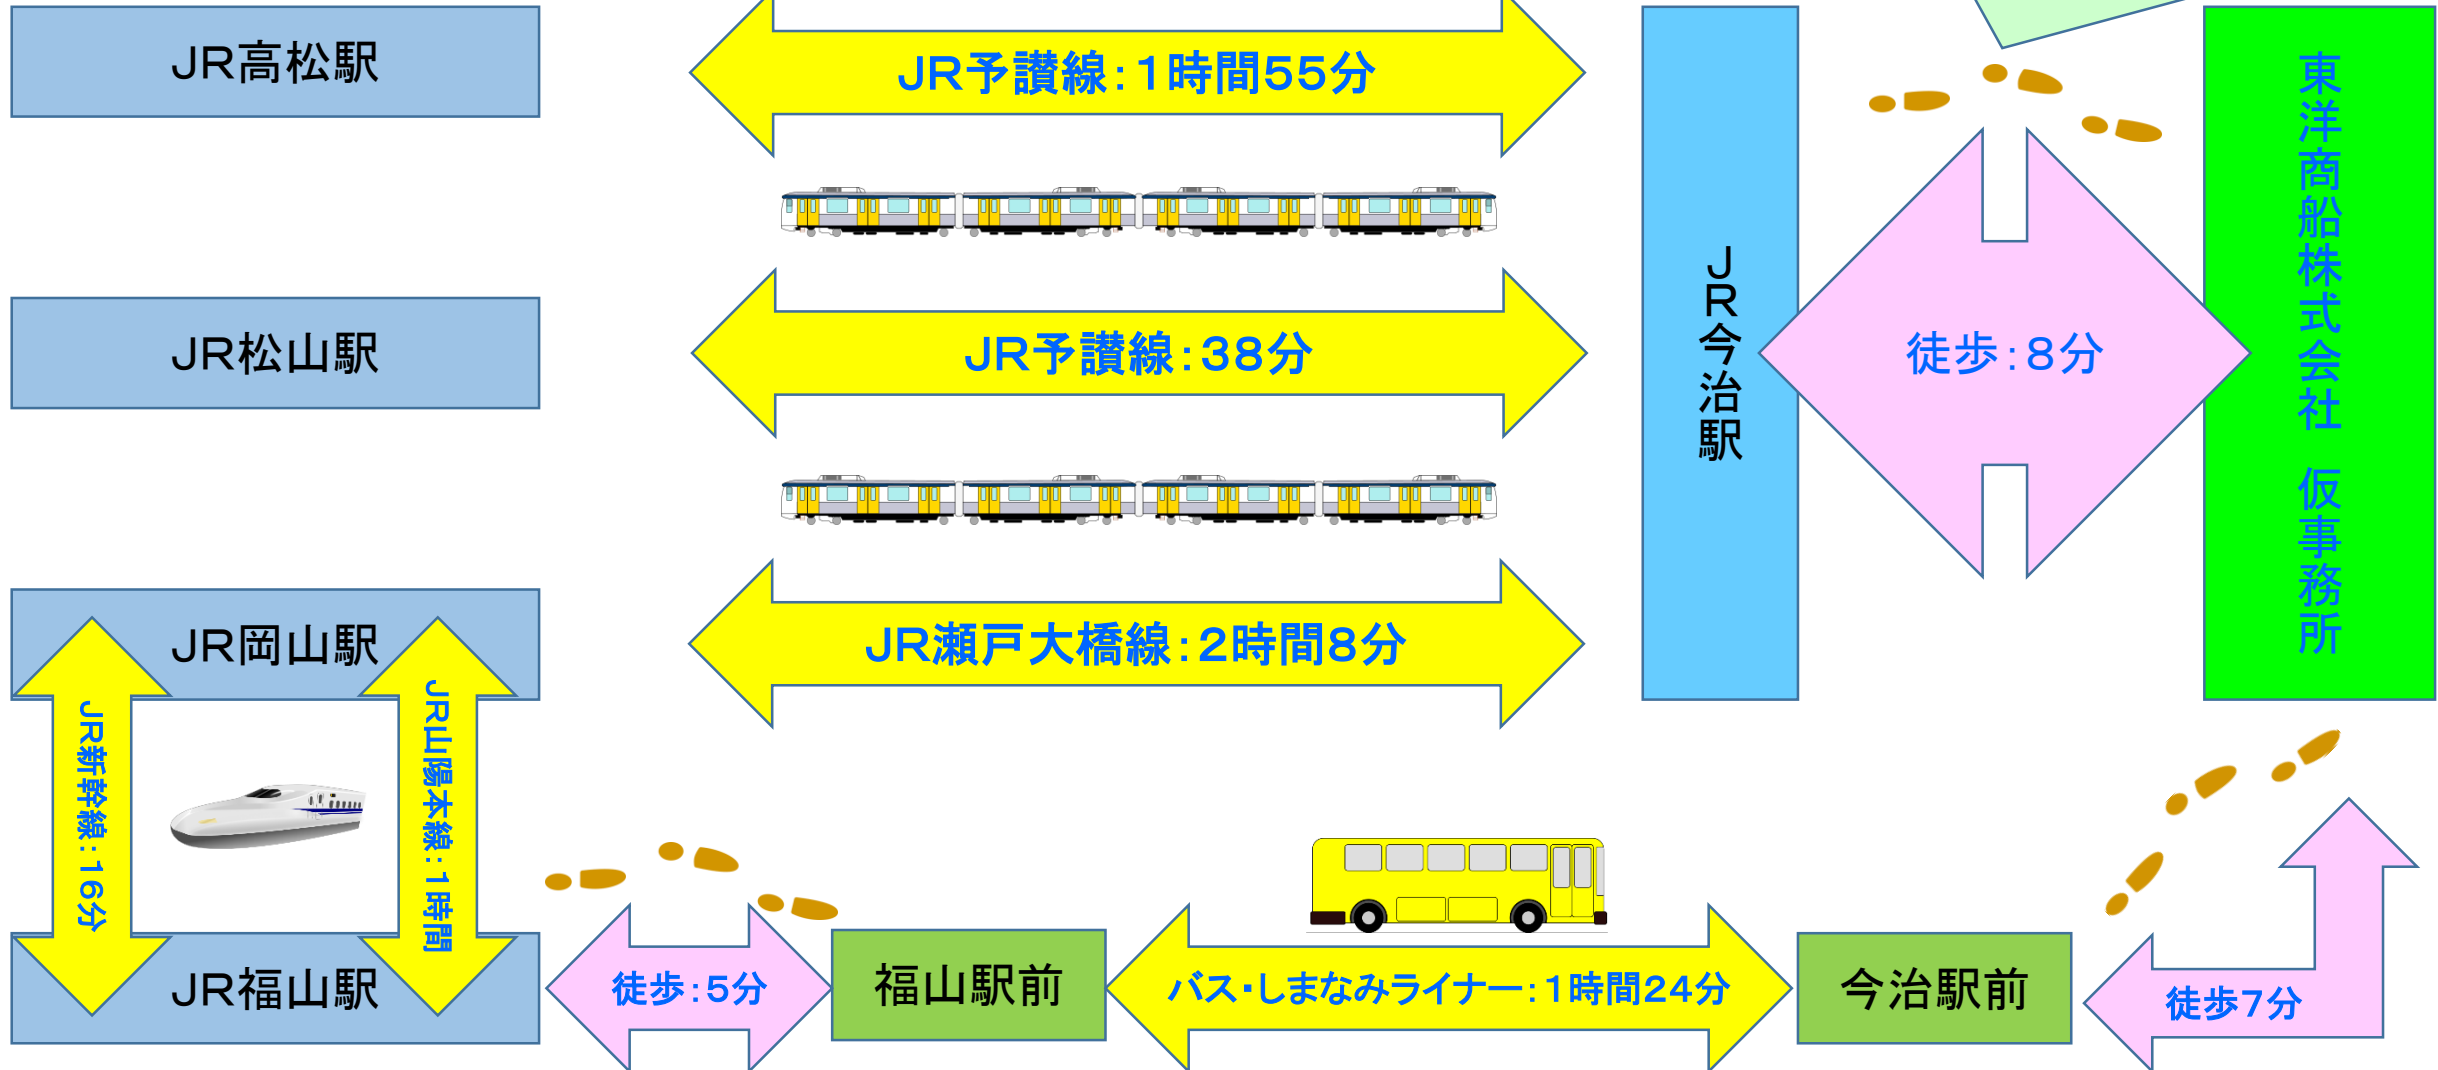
JR高松駅

JR予讃線：1時間55分

JR今治駅

徒歩：8分

東洋商船株式会社 仮事務所

JR松山駅

JR予讃線：38分

JR岡山駅

JR瀬戸大橋線：2時間8分

JR新幹線：16分

JR山陽本線：1時間

JR福山駅

徒歩：5分

福山駅前

バス・しまなみライナー：1時間24分

今治駅前

徒歩7分